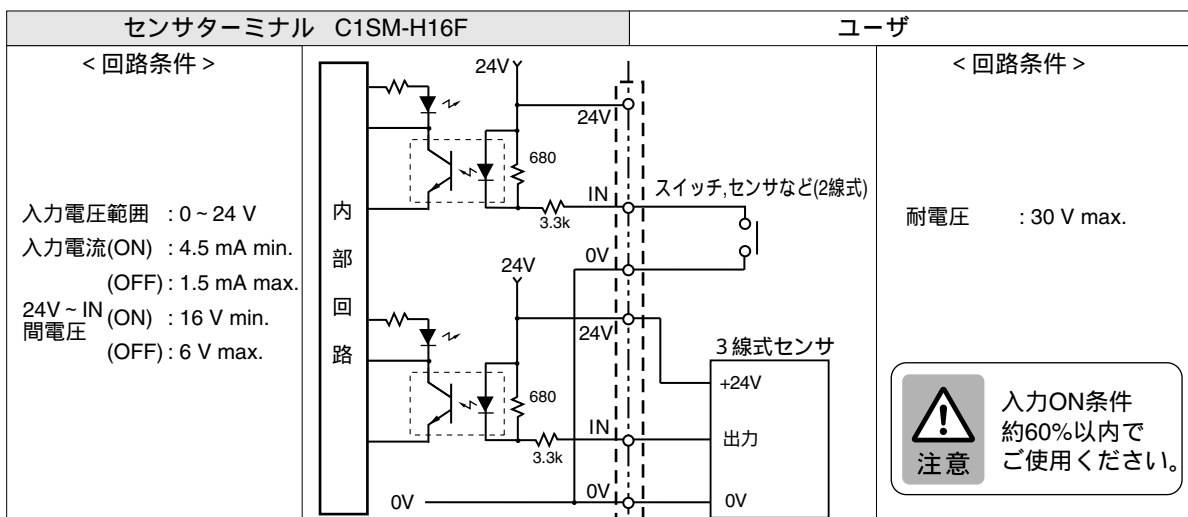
| センサターミナル　C1SM-H16F | | ユーザ |
|---|---|---|
| < 回路条件 > 入力電圧範囲 : 0 ~ 24 V 入力電流(ON) : 4.5 mA min. (OFF) : 1.5 mA max. 24V ~ IN 間電圧 (ON) : 16 V min. (OFF) : 6 V max. | | < 回路条件 > 耐電圧 : 30 V max. |

24V

24V

680

IN

3.3k

スイッチ,センサなど(2線式)

内

部

回

路

0V

24V

24V

3線式センサ

+24V

680

IN

3.3k

出力

0V

0V

0V

注意

入力ON条件
約60%以内で
ご使用ください。